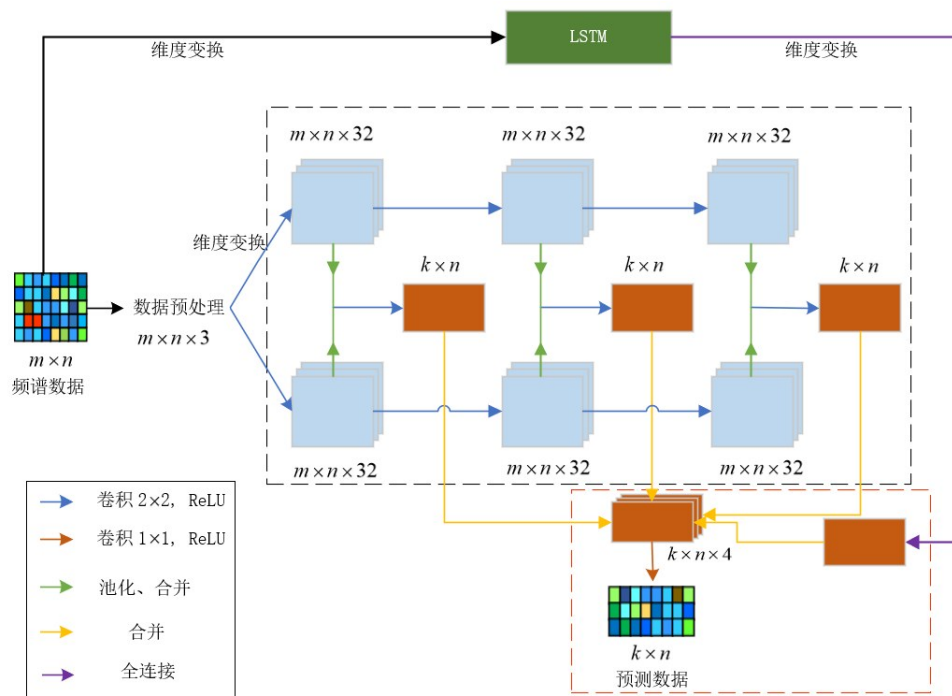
维度变换

LSTM

维度变换

$m \times n \times 32$

$m \times n \times 32$

$m \times n \times 32$

维度变换

$k \times n$

$k \times n$

$k \times n$

数据预处理

$m \times n \times 3$

$m \times n$

频谱数据

$m \times n \times 32$

$m \times n \times 32$

$m \times n \times 32$

卷积 2×2，ReLU

卷积 1×1，ReLU

池化、合并

合并

全连接

$k \times n \times 4$

$k \times n$

预测数据